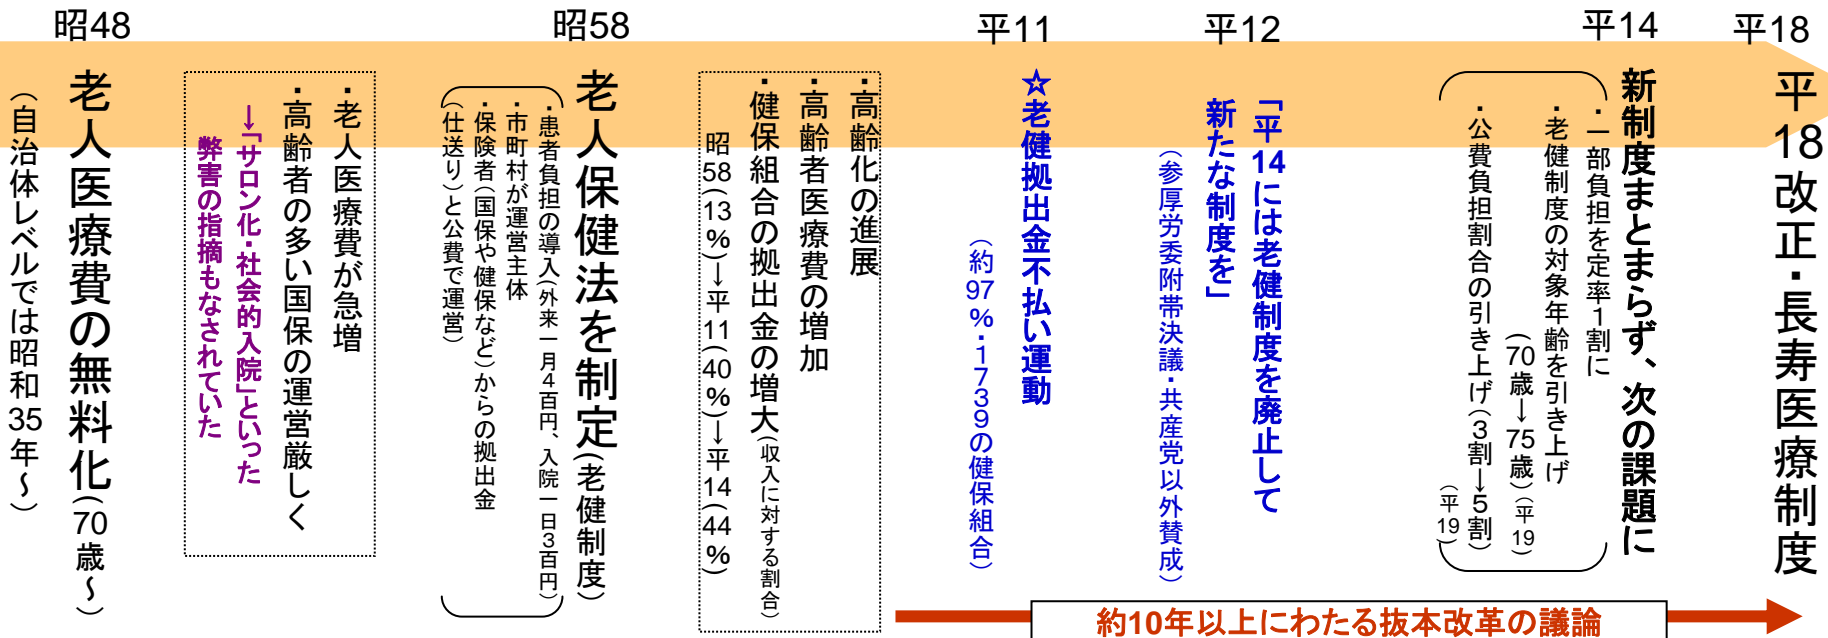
昭48

昭58

平11

平12

平14

平18

（自治体レベルでは昭和35年～）

老人医療費の無料化（70歳～）

・老人医療費が急増
・高齢者の多い国保の運営厳しく

→「サロン化・社会的入院」といった弊害の指摘もなされていた

・患者負担の導入（外来一月4百円、入院一日3百円）
・市町村が運営主体
・保険者（国保や健保など）からの拠出金（仕送り）と公費で運営

老人保健法を制定（老健制度）

・高齢化の進展
・高齢者医療費の増加
・健保組合の拠出金の増大（収入に対する割合）
昭58（13％）→平11（40％）→平14（44％）

☆老健拠出金不払い運動
（約97％・1739の健保組合）

新たな制度を
「平14には老健制度を廃止して新たな制度を」
（参厚労委附帯決議・共産党以外賛成）

新制度まとまらず、次の課題に
・一部負担を定率1割に
・老健制度の対象年齢を引き上げ（70歳→75歳）（平19）
・公費負担割合の引き上げ（3割→5割）（平19）

平18改正・長寿医療制度

約10年以上にわたる抜本改革の議論